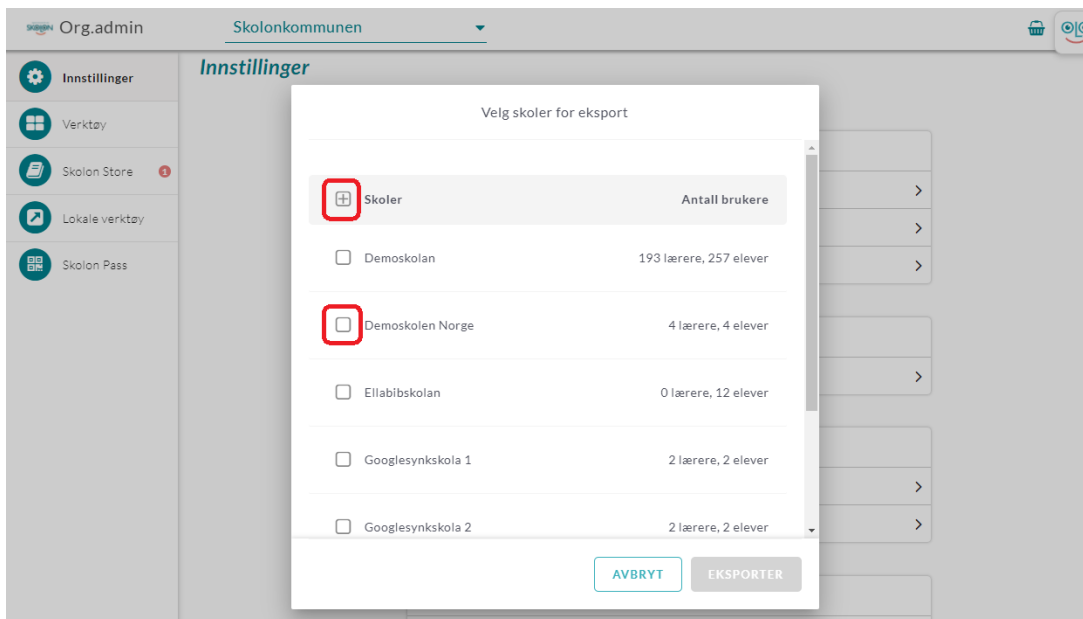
SKOLON Org.admin

Skolonkommunen

Innstillinger

Verktøy

Skolon Store 1

Lokale verktøy

Skolon Pass

Innstillinger

Velg skoler for eksport

| Skoler | Antall brukere |
|---|---|
| Demoskolan | 193 lærere, 257 elever |
| Demoskolen Norge | 4 lærere, 4 elever |
| Ellabibskolan | 0 lærere, 12 elever |
| Googlesynkskola 1 | 2 lærere, 2 elever |
| Googlesynkskola 2 | 2 lærere, 2 elever |

AVBRYT

EKSPORTER